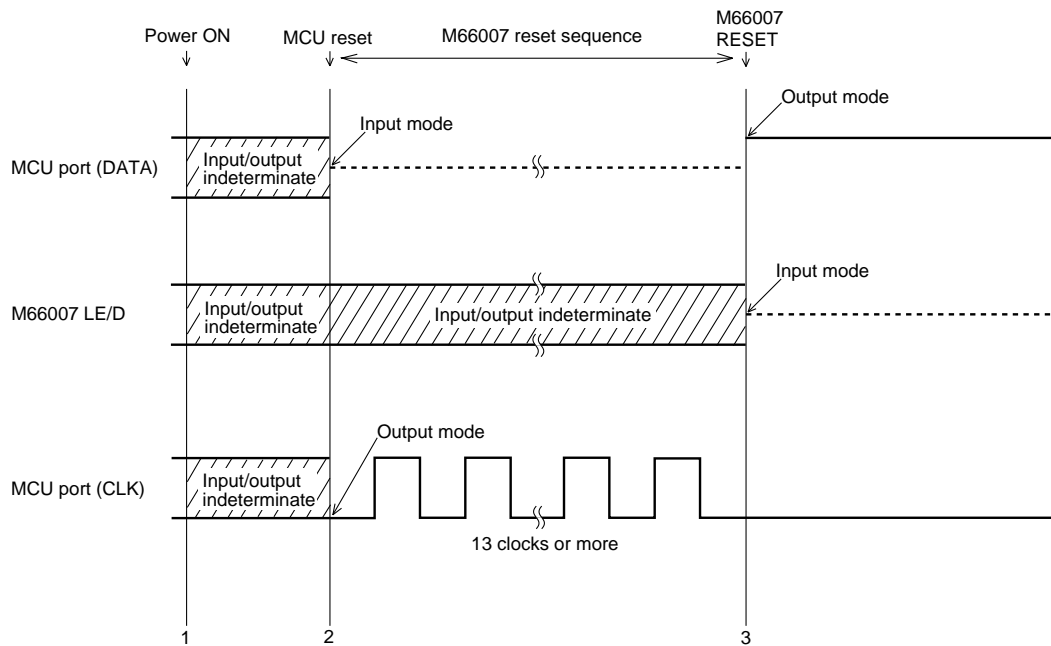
Power ON
MCU reset
M66007 reset sequence
M66007 RESET

Output mode
Input mode
MCU port (DATA)
Input/output indeterminate

Input mode
M66007 LE/D
Input/output indeterminate
Input/output indeterminate

Output mode
MCU port (CLK)
Input/output indeterminate
13 clocks or more

1
2
3